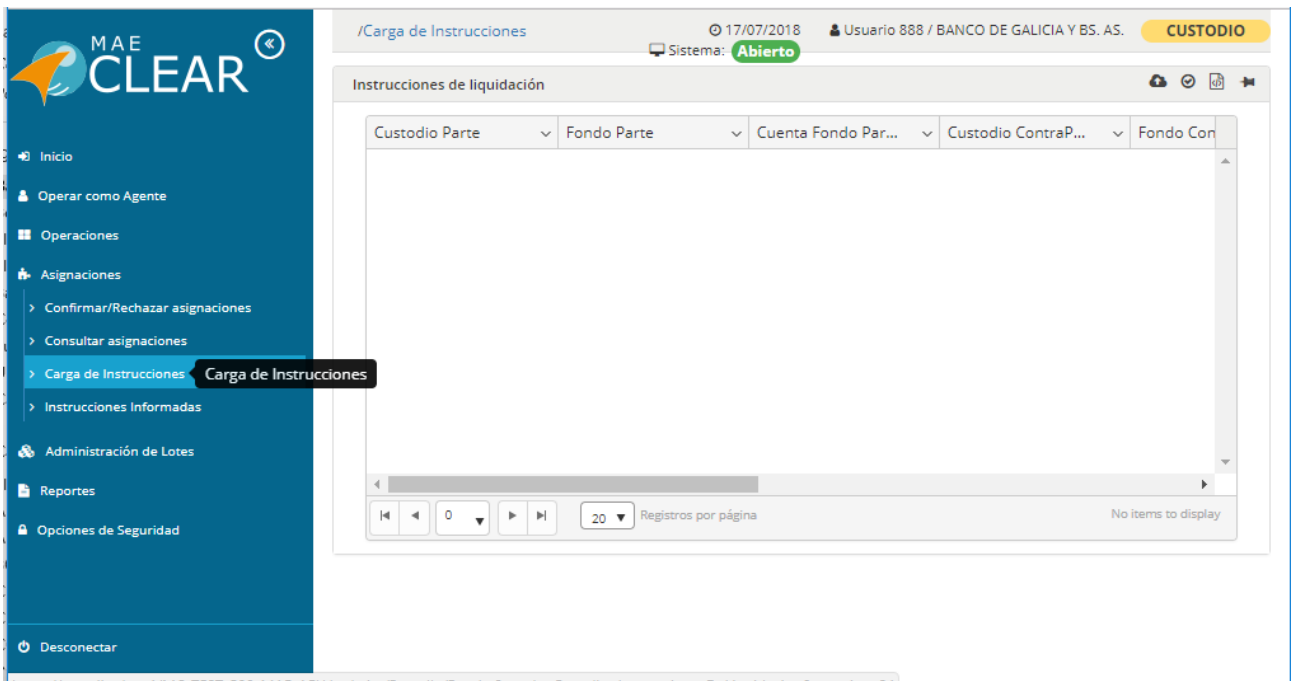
MAE CLEAR

Inicio
Operar como Agente
Operaciones
Asignaciones
Confirmar/Rechazar asignaciones
Consultar asignaciones
Carga de Instrucciones
Carga de Instrucciones
Instrucciones Informadas
Administración de Lotes
Reportes
Opciones de Seguridad
Desconectar

/Carga de Instrucciones
17/07/2018
Usuario 888 / BANCO DE GALICIA Y BS. AS.
CUSTODIO
Sistema: Abierto

Instrucciones de liquidación

| Custodio Parte | Fondo Parte | Cuenta Fondo Par... | Custodio ContraP... | Fondo Con |
|---|---|---|---|---|

0
20 Registros por página
No items to display